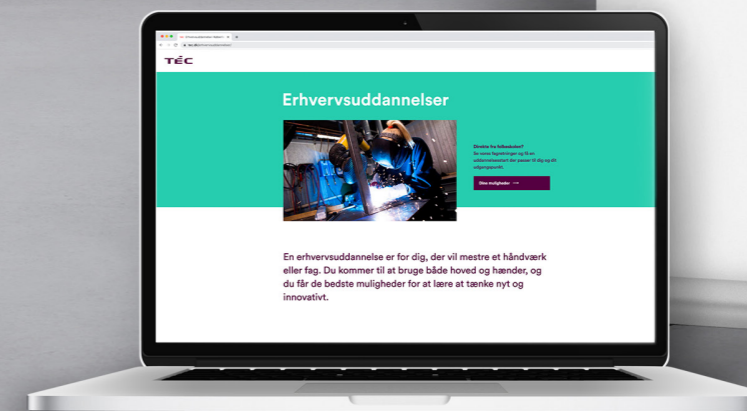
TEC

Erhvervsuddannelser

Direkte fra folkeskolen?

Se vores fagretninger og få en uddannelsesstart der passer til dig og dit udgangspunkt.

Dine muligheder →

En erhvervsuddannelse er for dig, der vil mestre et håndværk eller fag. Du kommer til at bruge både hoved og hænder, og du får de bedste muligheder for at lære at tænke nyt og innovativt.